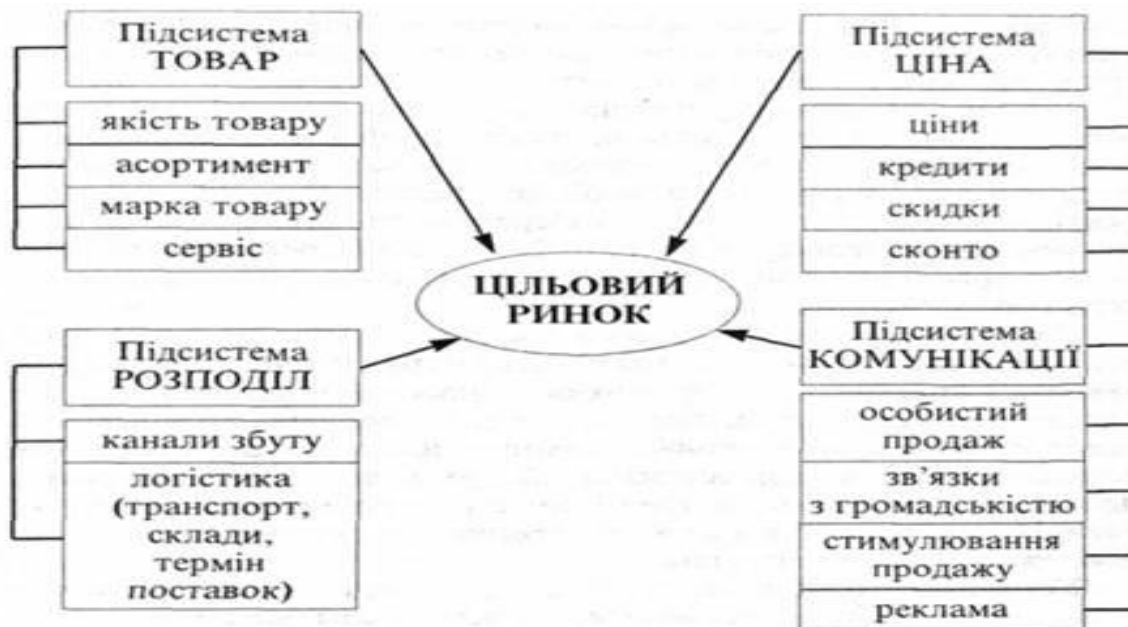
Підсистема ТОВАР

якість товару

асортимент

марка товару

сервіс

Підсистема ЦІНА

ціни

кредити

скидки

сконто

ЦІЛЬОВИЙ РИНОК

Підсистема РОЗПОДІЛ

канали збуту

логістика (транспорт, склади, термін поставок)

Підсистема КОМУНІКАЦІЇ

особистий продаж

зв'язки з громадськістю

стимулювання продажу

реклама